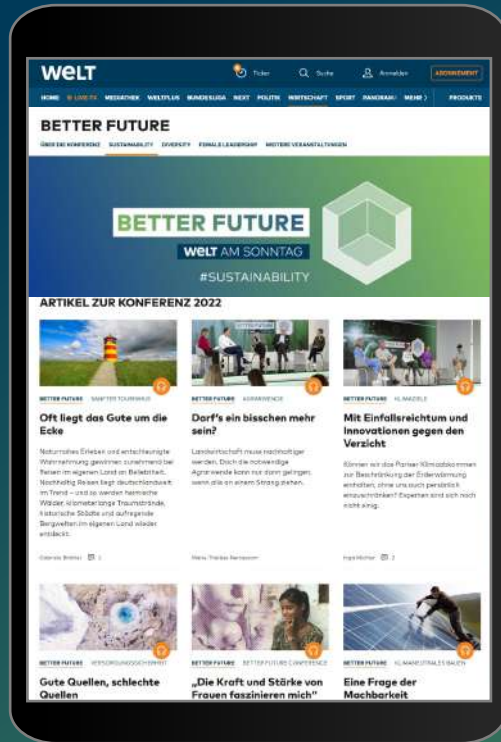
WELT

Ticker Suche Anmelden ABONNEMENT

HOME LIVE TV MEDIATHEK WELTPLUS BUNDESLIGA NEXT POLITIK WIRTSCHAFT SPORT PANORAMA MEHR PRODUKTE

BETTER FUTURE

ÜBER DIE KONFERENZ SUSTAINABILITY DIVERSITY FEMALE LEADERSHIP WEITERE VERANSTALTUNGEN

BETTER FUTURE
WELT AM SONNTAG
#SUSTAINABILITY

ARTIKEL ZUR KONFERENZ 2022

BETTER FUTURE SANFTER TOURISMUS

Oft liegt das Gute um die Ecke

Naturnahes Erleben und entschleunigte Wahrnehmung gewinnen zunehmend bei Reisen im eigenen Land an Beliebtheit. Nachhaltig Reisen liegt deutschlandweit im Trend – und so werden heimische Wälder, kilometerlange Traumstrände, historische Städte und aufregende Bergwelten im eigenen Land wieder entdeckt.

Gabriele Brähler 1

BETTER FUTURE AGRARWENDE

Darf's ein bisschen mehr sein?

Landwirtschaft muss nachhaltiger werden. Doch die notwendige Agrarwende kann nur dann gelingen, wenn alle an einem Strang ziehen.

Maria-Theresa Semmann

BETTER FUTURE KLIMAZIELE

Mit Einfallsreichtum und Innovationen gegen den Verzicht

Können wir die Pariser Klimaziele zur Beschränkung der Erderwärmung einhalten, ohne uns auch persönlich einzuschränken? Experten sind sich noch nicht einig.

Ingo Müller 2

BETTER FUTURE VERSORGUNGSSICHERHEIT

Gute Quellen, schlechte Quellen

BETTER FUTURE BETTER FUTURE CONFERENCE

„Die Kraft und Stärke von Frauen faszinieren mich"

BETTER FUTURE KLIMANEUTRALES BAUEN

Eine Frage der Machbarkeit